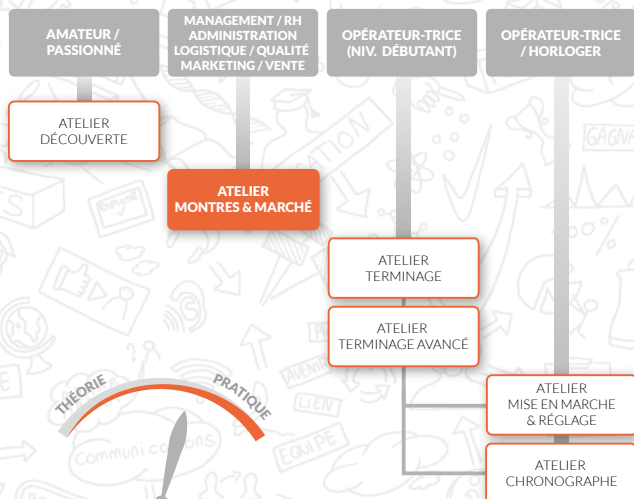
AMATEUR / PASSIONNÉ

MANAGEMENT / RH ADMINISTRATION LOGISTIQUE / QUALITÉ MARKETING / VENTE

OPÉRATEUR-TRICE (NIV. DÉBUTANT)

OPÉRATEUR-TRICE / HORLOGER

ATELIER DÉCOUVERTE

ATELIER MONTRES & MARCHÉ

ATELIER TERMINAGE

ATELIER TERMINAGE AVANCÉ

ATELIER MISE EN MARCHE & RÉGLAGE

ATELIER CHRONOGRAPHE

THÉORIE

PRATIQUE